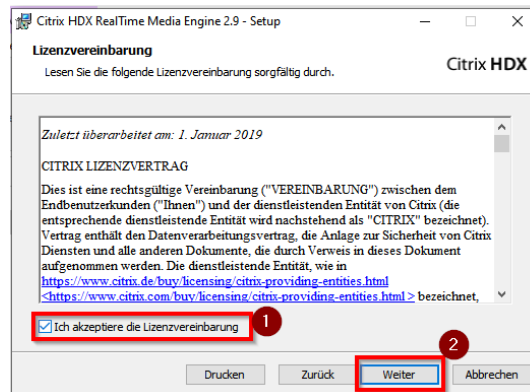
Citrix HDX RealTime Media Engine 2.9 - Setup

Lizenzvereinbarung

Lesen Sie die folgende Lizenzvereinbarung sorgfältig durch.

Citrix HDX

Zuletzt überarbeitet am: 1. Januar 2019

CITRIX LIZENZVERTRAG

Dies ist eine rechtsgültige Vereinbarung ("VEREINBARUNG") zwischen dem Endbenutzerkunden ("Ihnen") und der dienstleistenden Entität von Citrix (die entsprechende dienstleistende Entität wird nachstehend als "CITRIX" bezeichnet). Vertrag enthält den Datenverarbeitungsvertrag, die Anlage zur Sicherheit von Citrix Diensten und alle anderen Dokumente, die durch Verweis in dieses Dokument aufgenommen werden. Die dienstleistende Entität, wie in https://www.citrix.de/buy/licensing/citrix-providing-entities.html <https://www.citrix.com/buy/licensing/citrix-providing-entities.html > bezeichnet,

Ich akzeptiere die Lizenzvereinbarung

1

2

Drucken

Zurück

Weiter

Abbrechen